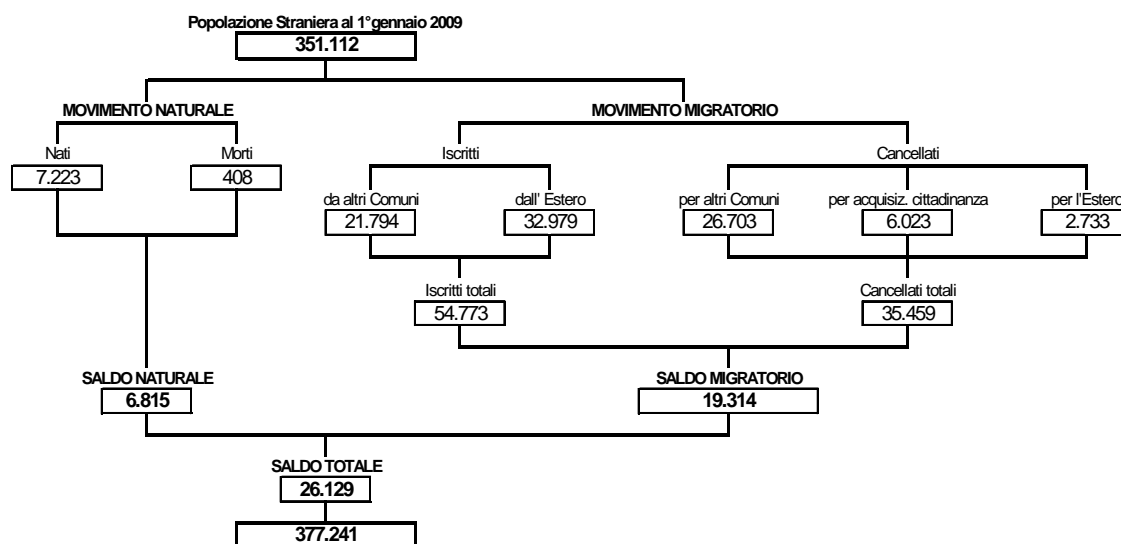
Popolazione Straniera al 1°gennaio 2009
351.112

MOVIMENTO NATURALE

Nati
7.223

Morti
408

MOVIMENTO MIGRATORIO

Iscritti

da altri Comuni
21.794

dall' Estero
32.979

Cancellati

per altri Comuni
26.703

per acquisiz. cittadinanza
6.023

per l'Estero
2.733

Iscritti totali
54.773

Cancellati totali
35.459

SALDO NATURALE
6.815

SALDO MIGRATORIO
19.314

SALDO TOTALE
26.129

377.241